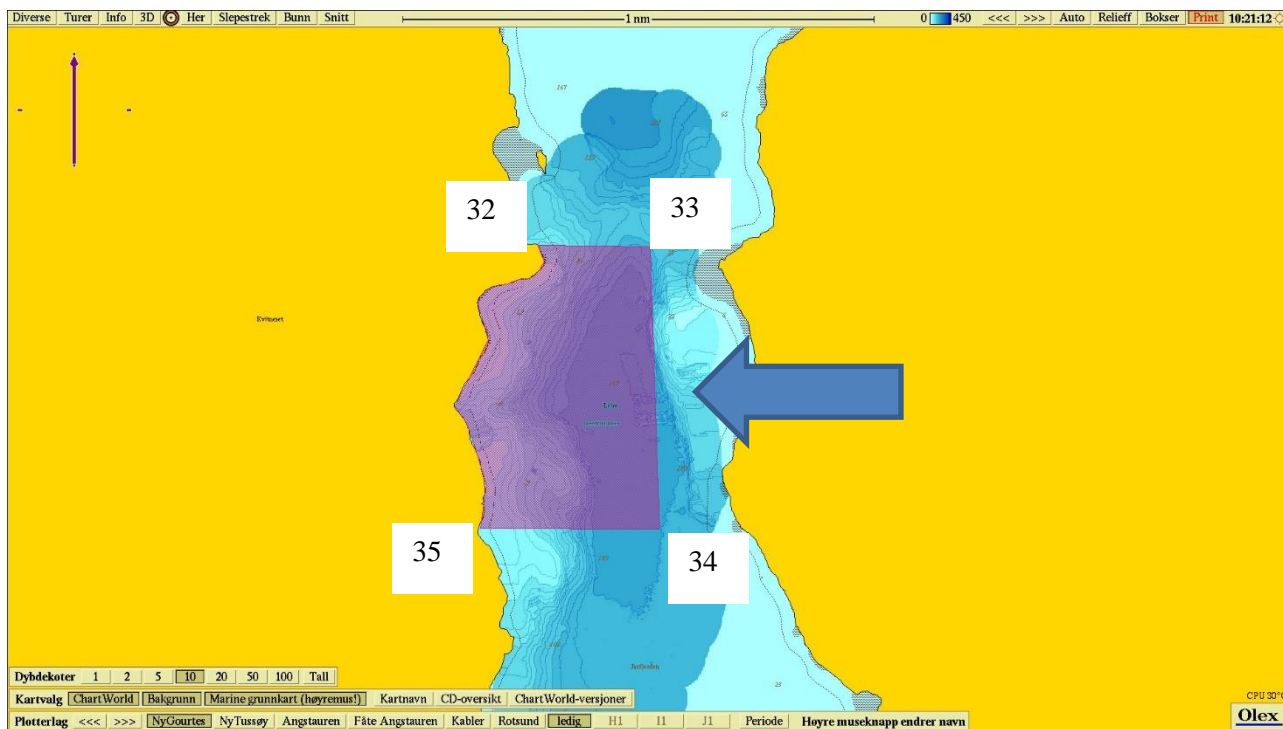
Diverse Turer Info 3D Her Slepestrek Bunn Snitt 1 nm 0 450 <<< >>> Auto Relieff Bokser Print 10:21:12

32

33

Kvitneset

35

34

Dybdekoter 1 2 5 10 20 50 100 Tall

Kartvalg ChartWorld Bakgrunn Marine grunnkart (høyremus!) Kartnavn CD-oversikt ChartWorld-versjoner

Plotterlag <<< >>> NyGourtes NyTussøy Angstauren Fåte Angstauren Kabler Rotsund ledig H1 I1 J1 Periode Høyre museknapp endrer navn

CPU 30°C

Olex